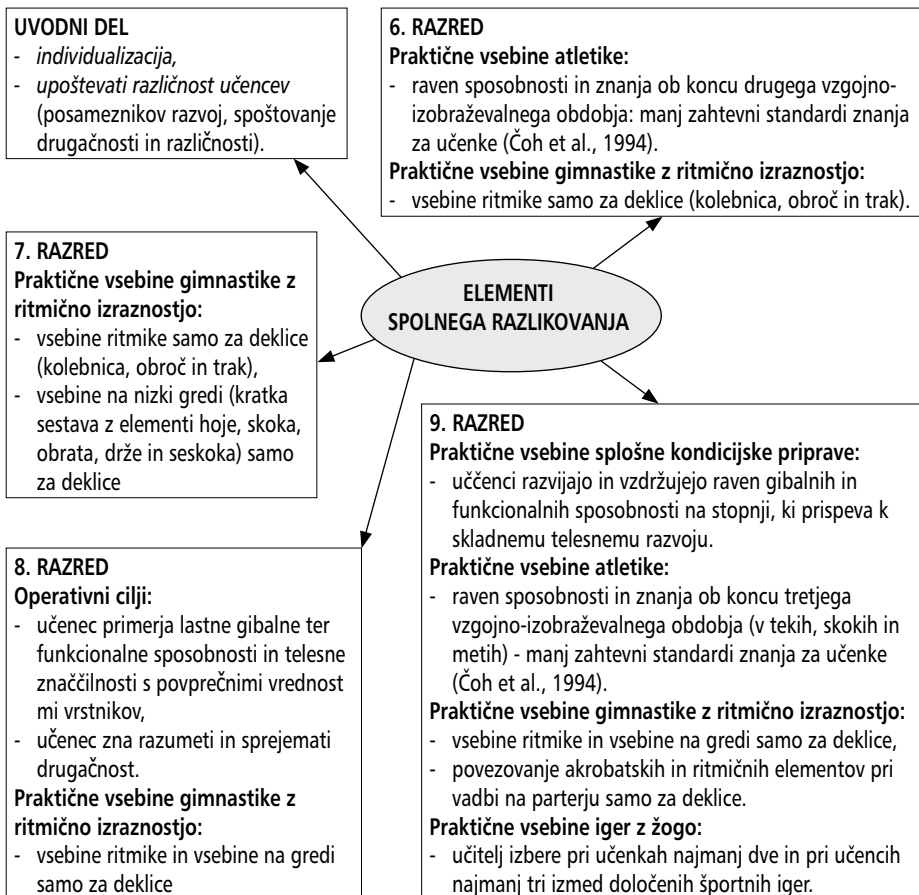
UVODNI DEL
- individualizacija,
- upoštevati različnost učencev (posameznikov razvoj, spoštovanje drugačnosti in različnosti).

6. RAZRED
Praktične vsebine atletike:
- raven sposobnosti in znanja ob koncu drugega vzgojno-izobraževalnega obdobja: manj zahtevni standardi znanja za učenke (Čoh et al., 1994).
Praktične vsebine gimnastike z ritmično izraznostjo:
- vsebine ritmike samo za deklice (kolebnica, obroč in trak).

7. RAZRED
Praktične vsebine gimnastike z ritmično izraznostjo:
- vsebine ritmike samo za deklice (kolebnica, obroč in trak),
- vsebine na nizki gredi (kratka sestava z elementi hoje, skoka, obrata, drže in seskoka) samo za deklice

ELEMENTI SPOLNEGA RAZLIKOVANJA

9. RAZRED
Praktične vsebine splošne kondicijske priprave:
- uččenci razvijajo in vzdržujejo raven gibalnih in funkcionalnih sposobnosti na stopnji, ki prispeva k skladnemu telesnemu razvoju.
Praktične vsebine atletike:
- raven sposobnosti in znanja ob koncu tretjega vzgojno-izobraževalnega obdobja (v tekih, skokih in metih) - manj zahtevni standardi znanja za učenke (Čoh et al., 1994).
Praktične vsebine gimnastike z ritmično izraznostjo:
- vsebine ritmike in vsebine na gredi samo za deklice,
- povezovanje akrobatskih in ritmičnih elementov pri vadbi na parterju samo za deklice.
Praktične vsebine iger z žogo:
- učitelj izbere pri učenkah najmanj dve in pri učencih najmanj tri izmed določenih športnih iger.

8. RAZRED
Operativni cilji:
- učenec primerja lastne gibalne ter funkcionalne sposobnosti in telesne značčilnosti s povprečnimi vrednost mi vrstnikov,
- učenec zna razumeti in sprejemati drugačnost.
Praktične vsebine gimnastike z ritmično izraznostjo:
- vsebine ritmike in vsebine na gredi samo za deklice